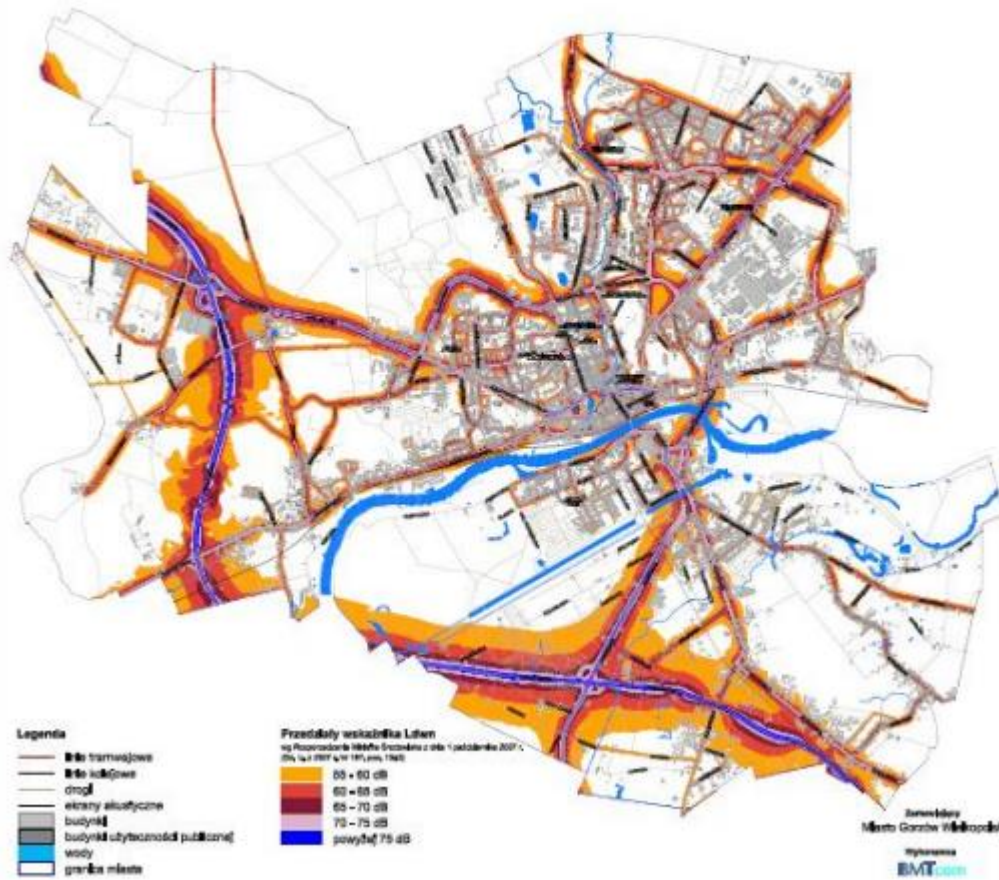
Legenda

linie tramwajowe
linie kolejowe
drogi
ekrany akustyczne
budynki
budynki użyteczności publicznej
wody
granica miasta

Przedziały wskaźnika Ldwn
wg Rozporządzenia Ministra Środowiska z dnia 1 października 2007 r.
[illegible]

55 ÷ 60 dB
60 ÷ 65 dB
65 ÷ 70 dB
70 ÷ 75 dB
powyżej 75 dB

Zamawiający
Miasto Gorzów Wielkopolski

Wykonawca
BMTcom